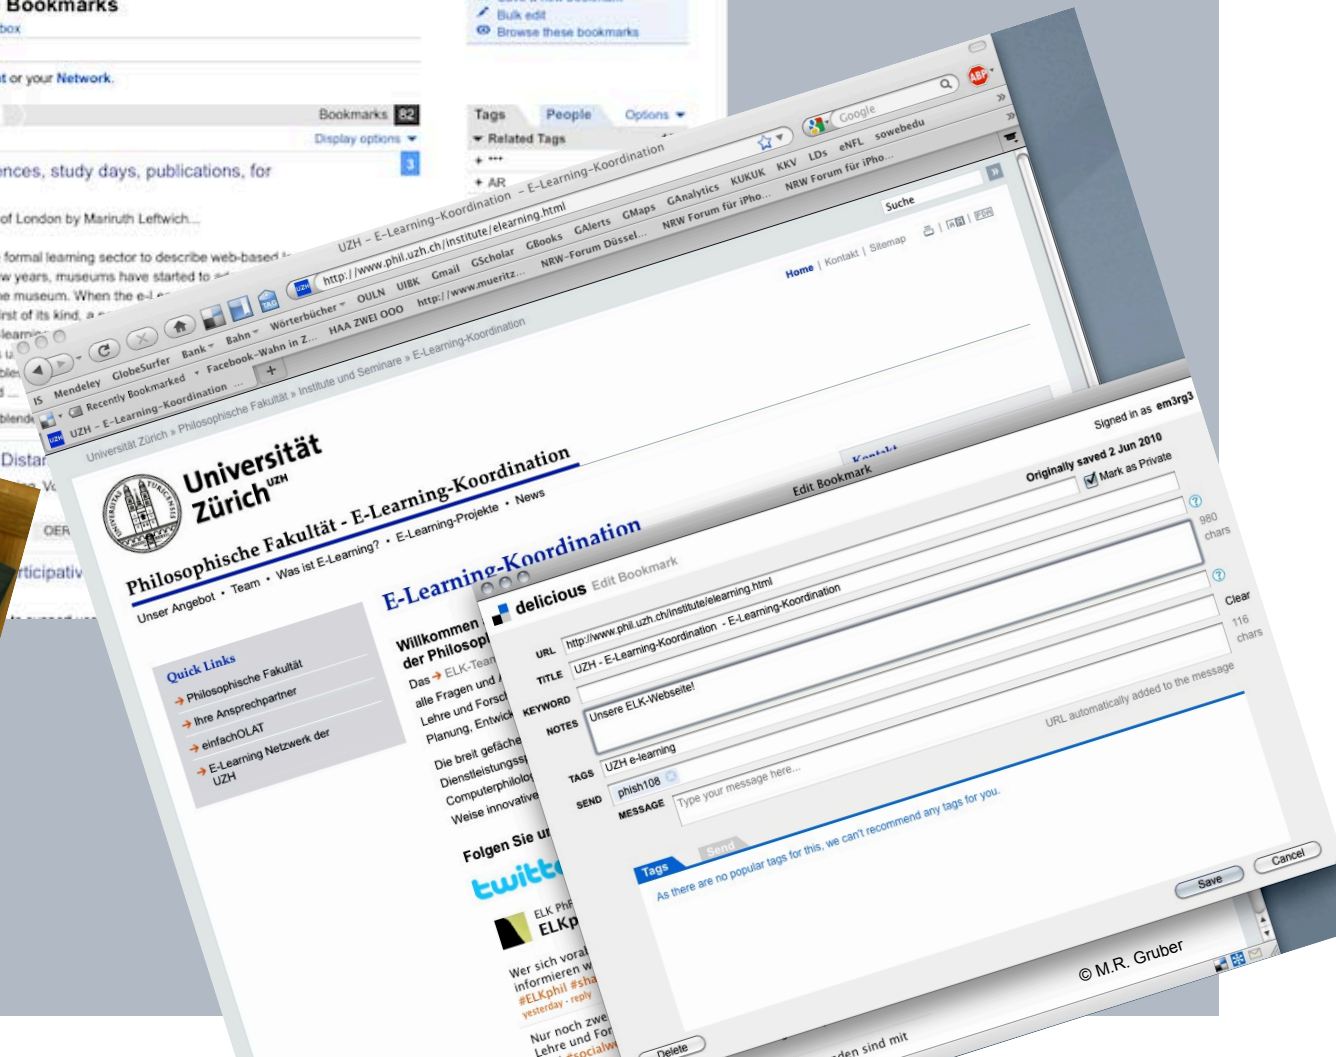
Bookmarks
box
Bulk edit
Browse these bookmarks
t or your Network.
Bookmarks 82
Display options
Tags People Options
Related Tags
nces, study days, publications, for
of London by Mariruth Leftwich...
formal learning sector to describe web-based
w years, museums have started to
e museum. When the e-l
irst of its kind, a
Distar
OER
rticipativ

UZH – E-Learning-Koordination – E-Learning-Koordination
http://www.phil.uzh.ch/institute/elearning.html
Google
IS Mendeley GlobeSurfer Bank Bahn Wörterbücher OULN UIBK Gmail GScholar GBooks GAlerts GMaps GAnalytics KUKUK KKV LDs eNFL sowebedu
Recently Bookmarked Facebook-Wahn in Z... HAA ZWEI OOO http://www.mueritz... NRW-Forum Düssel... NRW Forum für iPho... NRW Forum für iPho...
UZH – E-Learning-Koordination ...
Suche
Home | Kontakt | Sitemap
Universität Zürich » Philosophische Fakultät » Institute und Seminare » E-Learning-Koordination
Universität Zürich UZH
Philosophische Fakultät - E-Learning-Koordination
Unser Angebot • Team • Was ist E-Learning? • E-Learning-Projekte • News
E-Learning-Koordination
Kontakt
Quick Links
Philosophische Fakultät
Ihre Ansprechpartner
einfachOLAT
E-Learning Netzwerk der UZH
Willkommen
der Philosop
Das ELK-Team
alle Fragen und
Lehre und Forsch
Planung, Entwick
Die breit gefäche
Dienstleistungssp
Computerphilolo
Weise innovative
Folgen Sie u
twitte
ELK Phi
ELKp
Wer sich vora
informieren w
#ELKphil #sha
yesterday · reply
Nur noch zwe
Lehre und For
den sind mit

delicious Edit Bookmark
Signed in as em3rg3
Edit Bookmark
Originally saved 2 Jun 2010
Mark as Private
URL http://www.phil.uzh.ch/institute/elearning.html
TITLE UZH - E-Learning-Koordination - E-Learning-Koordination
KEYWORD
NOTES Unsere ELK-Webseite!
980 chars
Clear
116 chars
URL automatically added to the message
TAGS UZH e-learning
SEND phish108
MESSAGE Type your message here...
Tags Send
As there are no popular tags for this, we can't recommend any tags for you.
Save Cancel
Delete
© M.R. Gruber